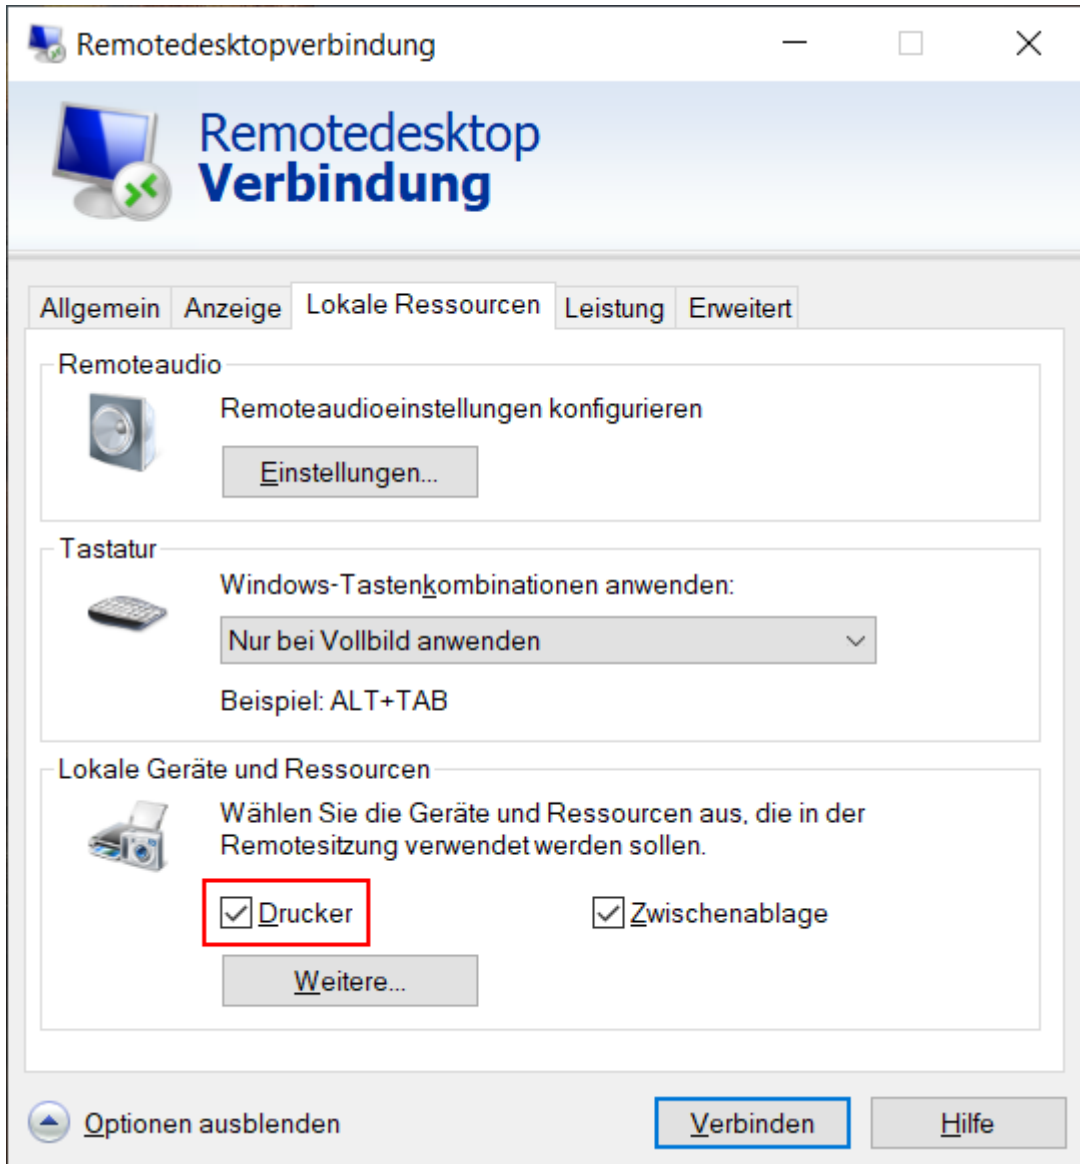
Remotedesktopverbindung

Remotedesktop
Verbindung

Allgemein | Anzeige | Lokale Ressourcen | Leistung | Erweitert

Remoteaudio

Remoteaudioeinstellungen konfigurieren

Einstellungen...

Tastatur

Windows-Tastenkombinationen anwenden:

Nur bei Vollbild anwenden

Beispiel: ALT+TAB

Lokale Geräte und Ressourcen

Wählen Sie die Geräte und Ressourcen aus, die in der Remotesitzung verwendet werden sollen.

Drucker

Zwischenablage

Weitere...

Optionen ausblenden

Verbinden

Hilfe